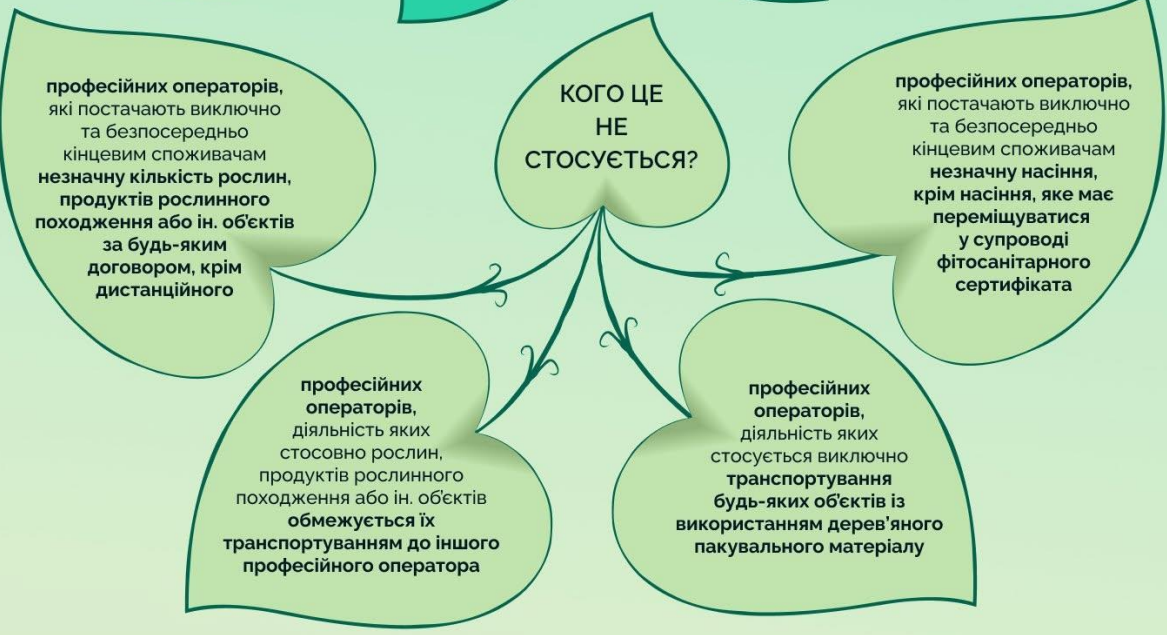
КОГО ЦЕ НЕ СТОСУЄТЬСЯ?

професійних операторів, які постачають виключно та безпосередньо кінцевим споживачам незначну кількість рослин, продуктів рослинного походження або ін. об'єктів за будь-яким договором, крім дистанційного

професійних операторів, які постачають виключно та безпосередньо кінцевим споживачам незначну насіння, крім насіння, яке має переміщуватися у супроводі фітосанітарного сертифіката

професійних операторів, діяльність яких стосовно рослин, продуктів рослинного походження або ін. об'єктів обмежується їх транспортуванням до іншого професійного оператора

професійних операторів, діяльність яких стосується виключно транспортування будь-яких об'єктів із використанням дерев'яного пакувального матеріалу